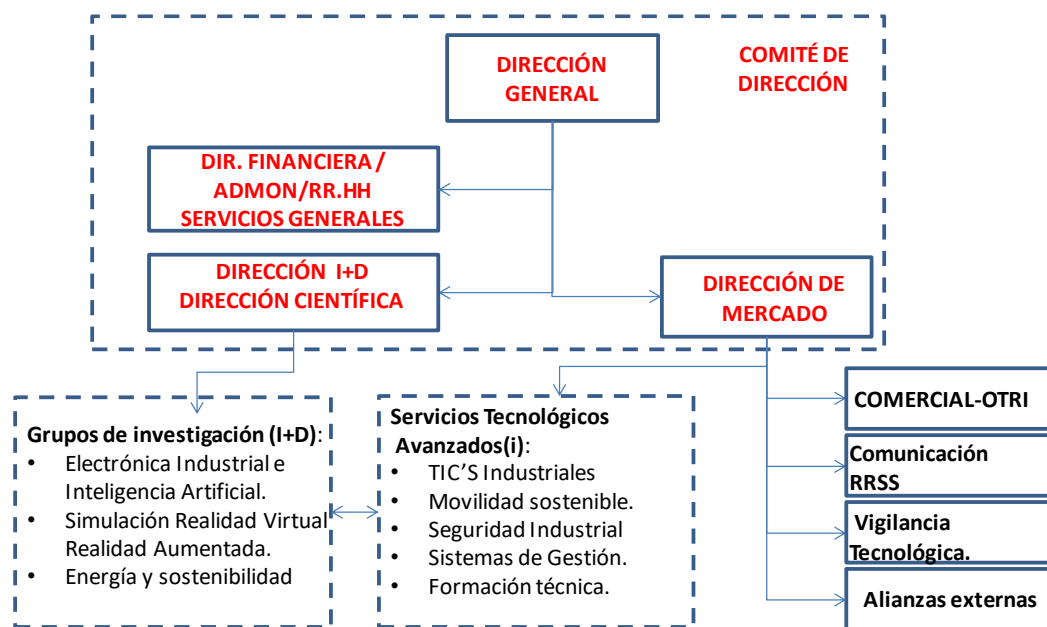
COMITÉ DE DIRECCIÓN

DIRECCIÓN GENERAL

DIR. FINANCIERA / ADMON/RR.HH SERVICIOS GENERALES

DIRECCIÓN I+D DIRECCIÓN CIENTÍFICA

DIRECCIÓN DE MERCADO

Grupos de investigación (I+D):
• Electrónica Industrial e Inteligencia Artificial.
• Simulación Realidad Virtual Realidad Aumentada.
• Energía y sostenibilidad

Servicios Tecnológicos Avanzados(i):
• TIC'S Industriales
• Movilidad sostenible.
• Seguridad Industrial
• Sistemas de Gestión.
• Formación técnica.

COMERCIAL-OTRI

Comunicación RRSS

Vigilancia Tecnológica.

Alianzas externas